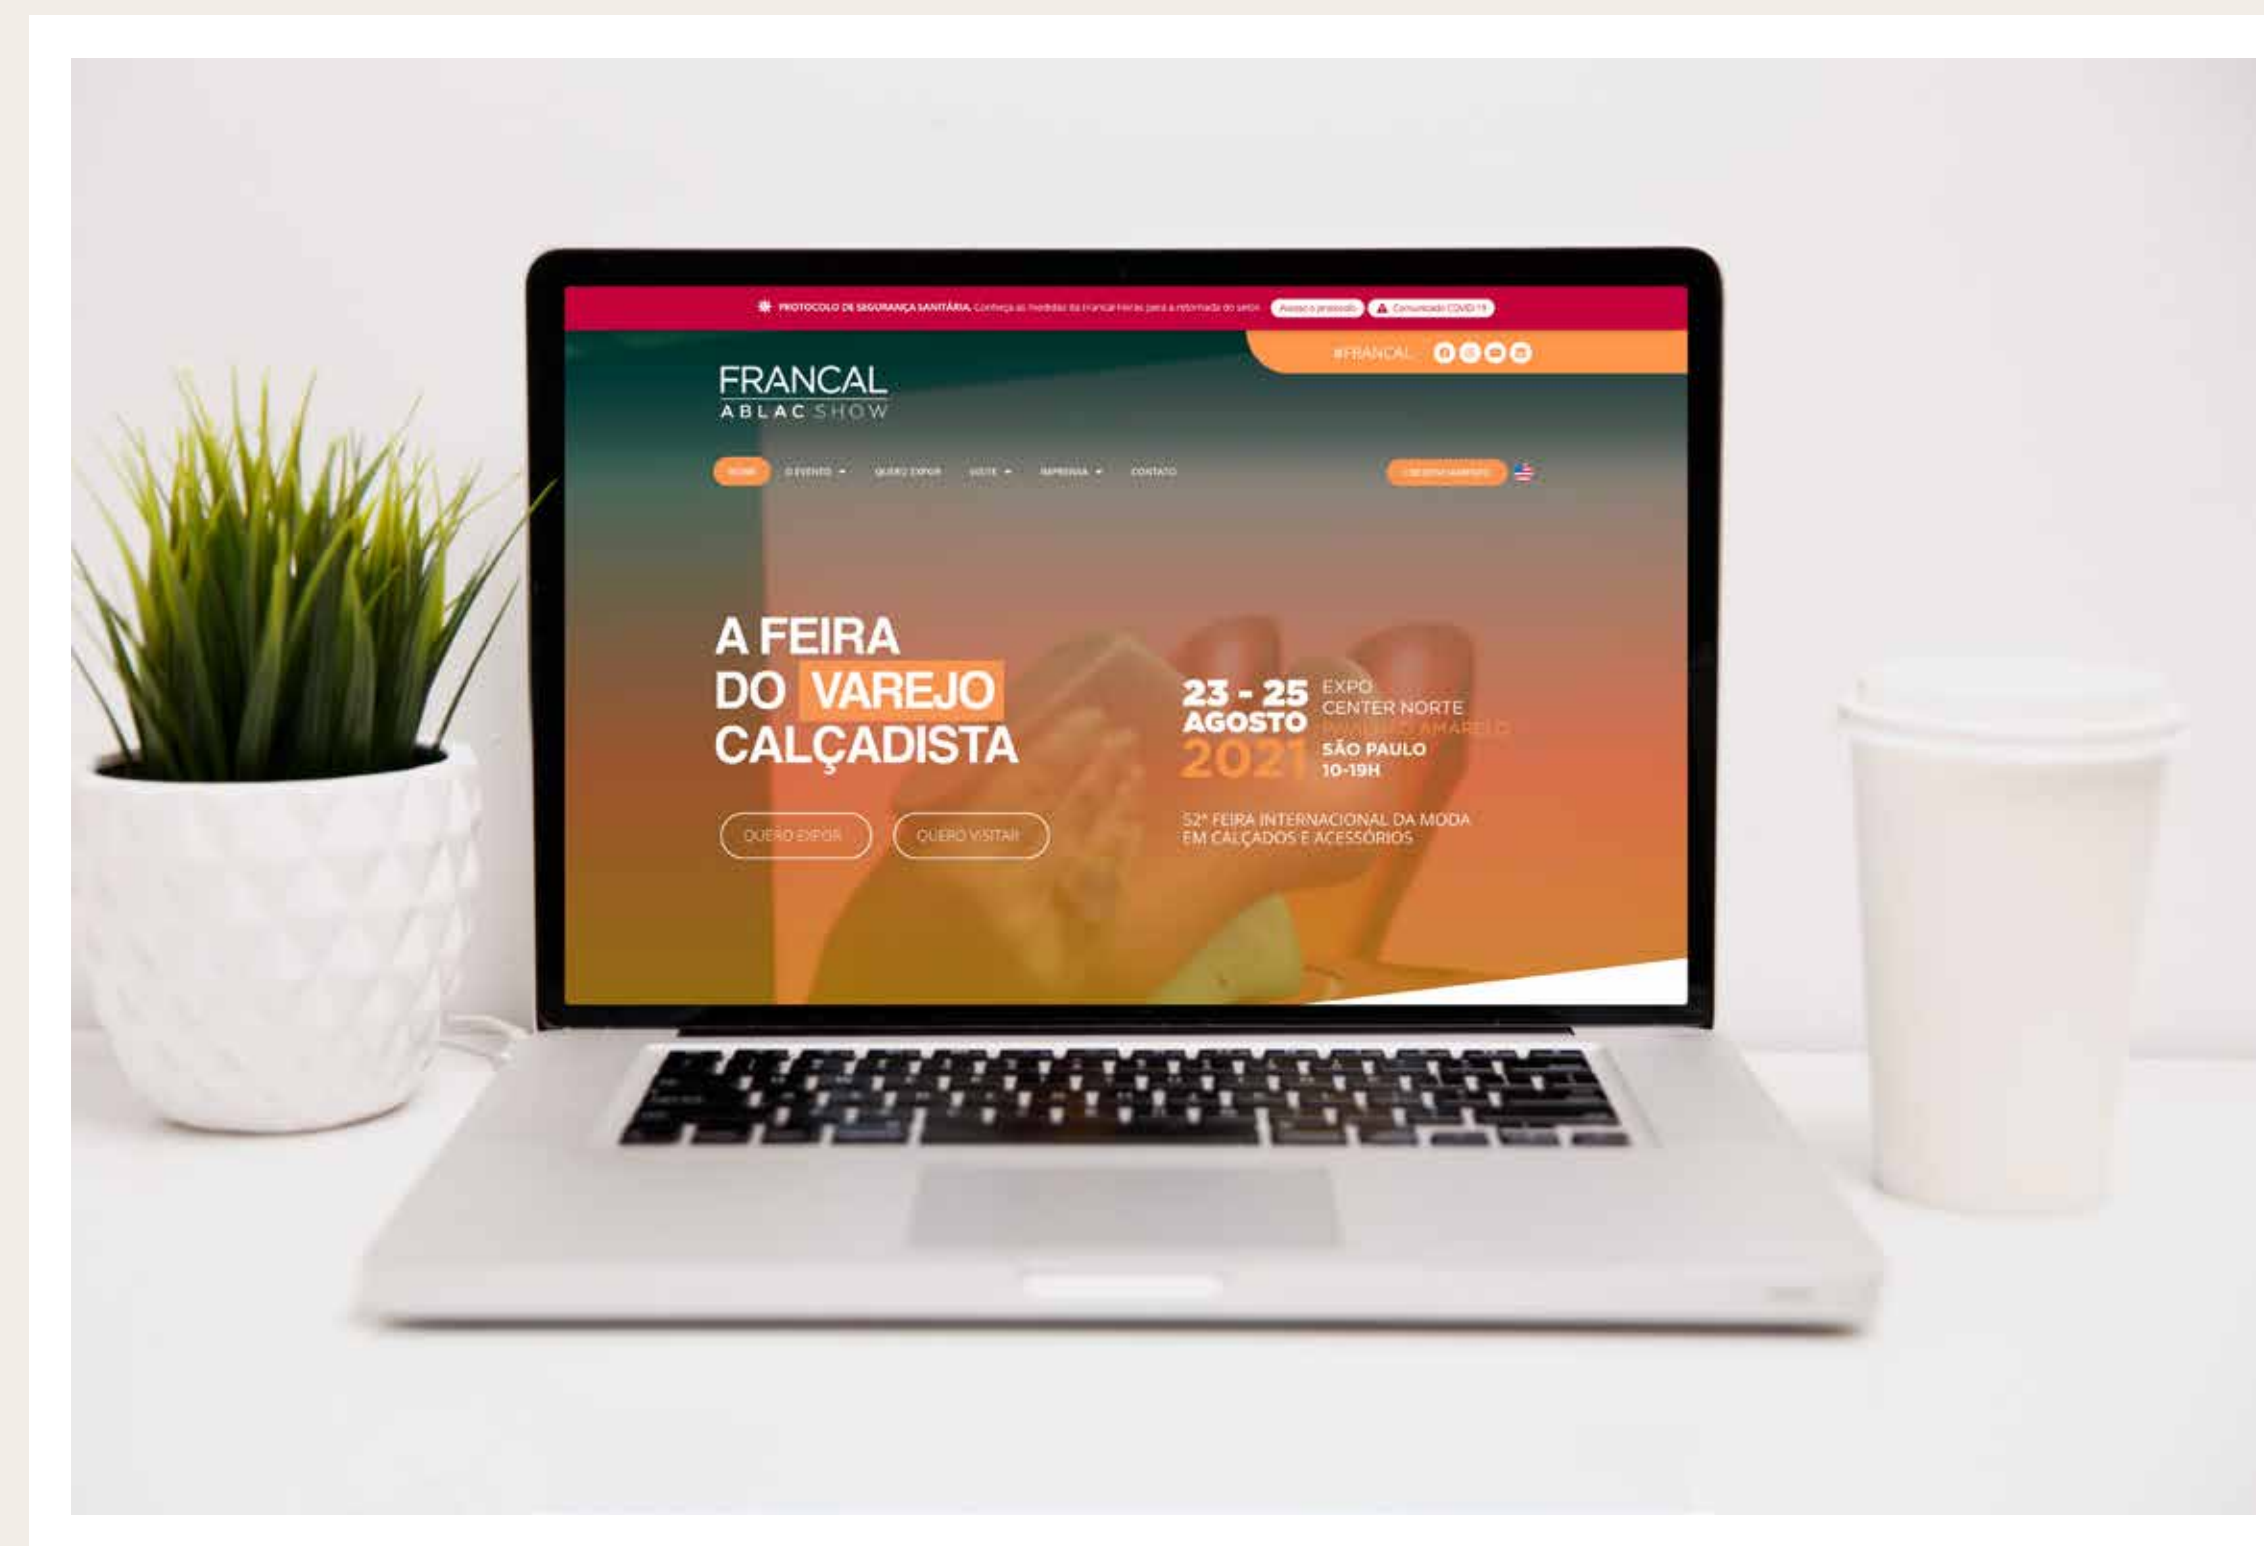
PROTOCOLO DE SEGURANÇA SANITÁRIA. Conheça as medidas da Francal Feiras para a retomada do setor. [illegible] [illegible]

#FRANCAL

FRANCAL
ABLAC SHOW

HOME O EVENTO QUERO EXPOR VISITE IMPRENSA CONTATO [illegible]

A FEIRA
DO VAREJO
CALÇADISTA

QUERO EXPOR QUERO VISITAR

23 - 25 AGOSTO 2021

EXPO CENTER NORTE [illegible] AMARELO
SÃO PAULO
10-19H

52ª FEIRA INTERNACIONAL DA MODA EM CALÇADOS E ACESSÓRIOS